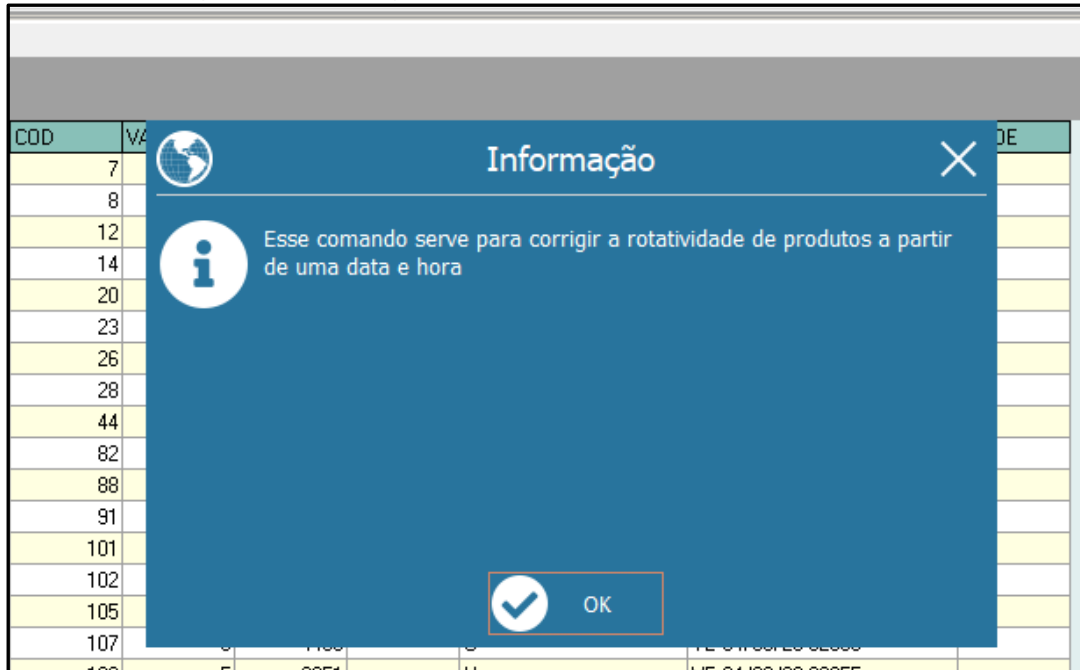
| COD | VA | DE |
|---|---|---|
| 7 | | |
| 8 | | |
| 12 | | |
| 14 | | |
| 20 | | |
| 23 | | |
| 26 | | |
| 28 | | |
| 44 | | |
| 82 | | |
| 88 | | |
| 91 | | |
| 101 | | |
| 102 | | |
| 105 | | |
| 107 | | |

Informação

Esse comando serve para corrigir a rotatividade de produtos a partir de uma data e hora

OK